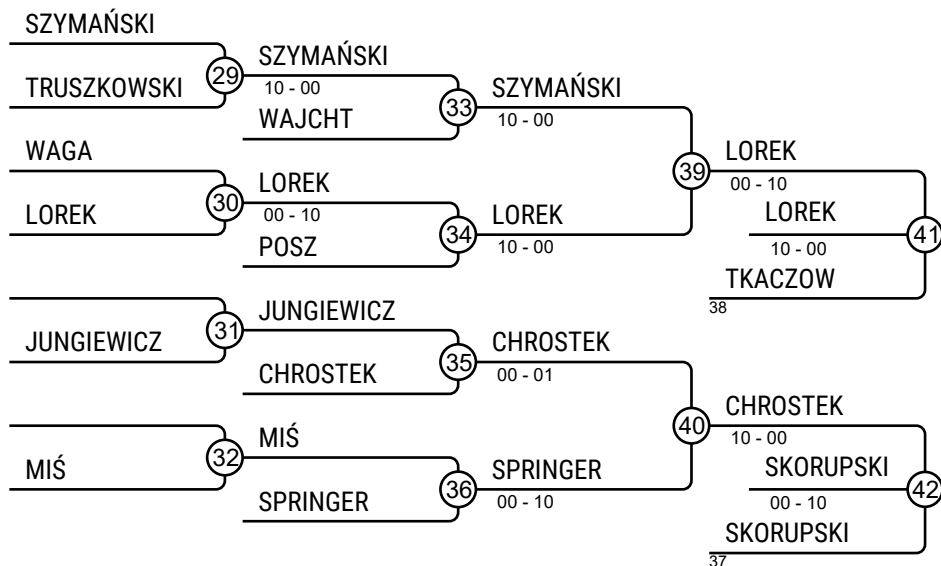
SZYMAŃSKI

TRUSZKOWSKI

29

SZYMAŃSKI
10 - 00

WAJCHT

33

SZYMAŃSKI
10 - 00

WAGA

LOREK

30

LOREK
00 - 10

POSZ

34

LOREK
10 - 00

39

LOREK
00 - 10

LOREK
10 - 00

41

TKACZOW
38

JUNGIEWICZ

31

JUNGIEWICZ

CHROSTEK

35

CHROSTEK
00 - 01

MIŚ

32

MIŚ

SPRINGER

36

SPRINGER
00 - 10

40

CHROSTEK
10 - 00

SKORUPSKI
00 - 10

42

SKORUPSKI
37